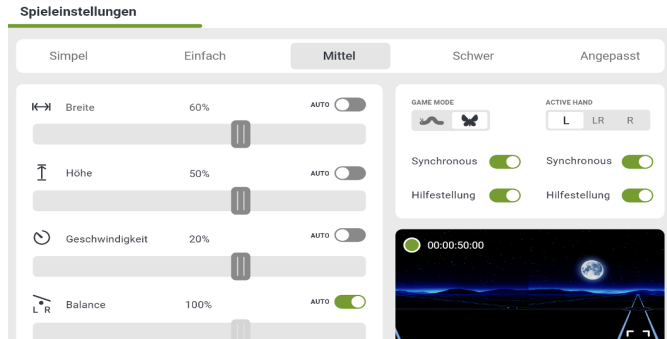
Spieleinstellungen

Simpel
Einfach
Mittel
Schwer
Angepasst

Breite
60%
AUTO

Höhe
50%
AUTO

Geschwindigkeit
20%
AUTO

L R
Balance
100%
AUTO

GAME MODE

ACTIVE HAND
L
LR
R

Synchronous
Synchronous

Hilfestellung
Hilfestellung

00:00:50:00